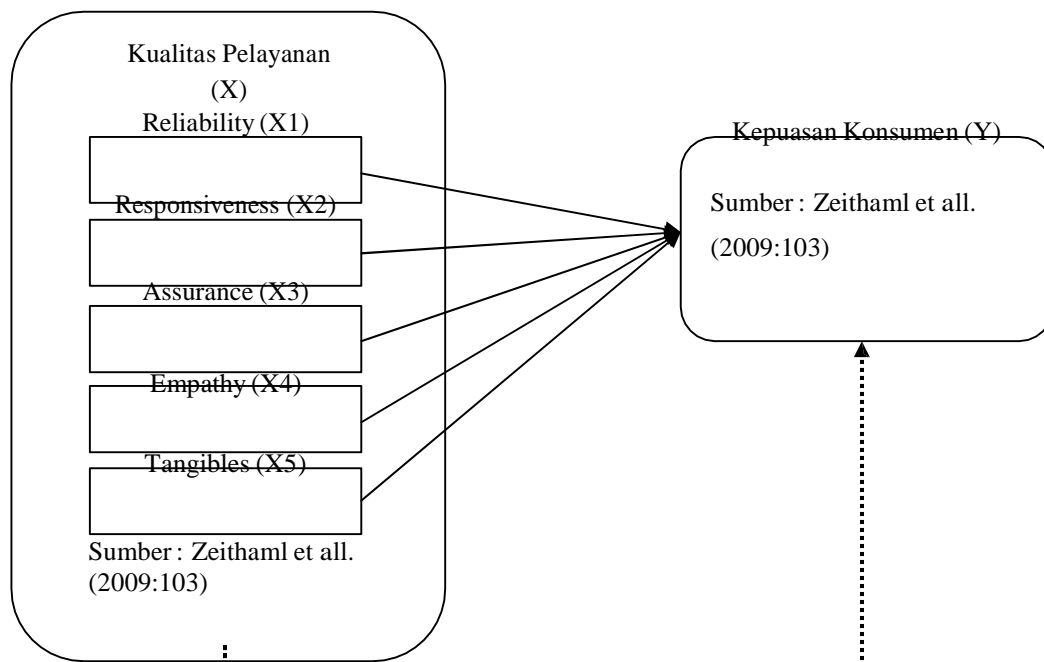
Kualitas Pelayanan
(X)
Reliability (X1)

Responsiveness (X2)

Assurance (X3)

Empathy (X4)

Tangibles (X5)

Sumber : Zeithaml et all. (2009:103)

Kepuasan Konsumen (Y)

Sumber : Zeithaml et all. (2009:103)